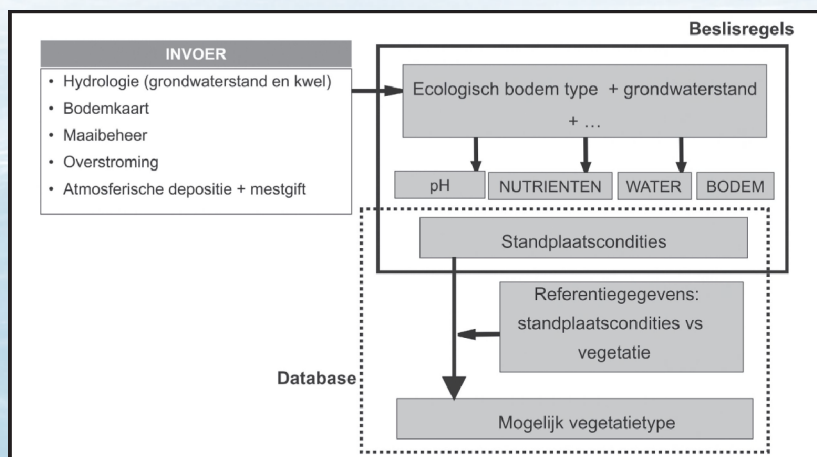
Beslisregels

INVOER

• Hydrologie (grondwaterstand en kwel)
• Bodemkaart
• Maaibeheer
• Overstroming
• Atmosferische depositie + mestgift

Ecologisch bodem type + grondwaterstand + ...

pH

NUTRIENTEN

WATER

BODEM

Standplaatscondities

Referentiegegevens: standplaatscondities vs vegetatie

Database

Mogelijk vegetatietype